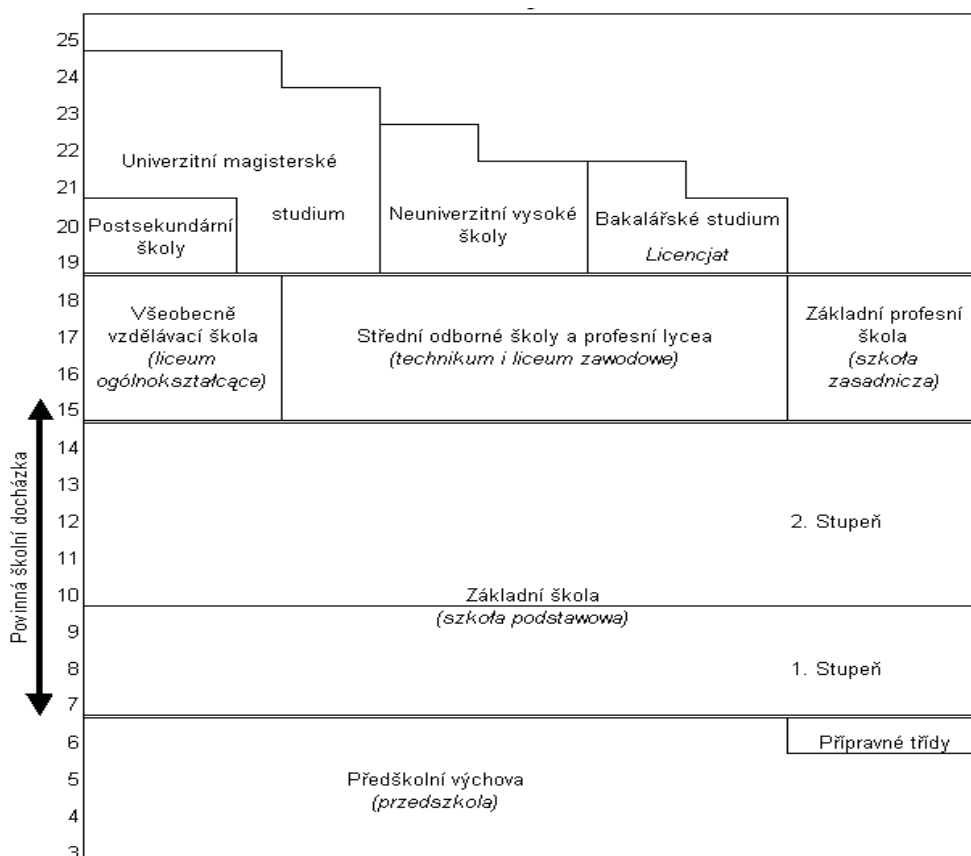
25
24
23
22
21
20
19
18
17
16
15
14
13
12
11
10
9
8
7
6
5
4
3

Univerzitní magisterské studium

Postsekundární školy

Neuniverzitní vysoké školy

Bakalářské studium
*Licencjat*

Všeobecně vzdělávací škola
*(liceum ogólnokształcące)*

Střední odborné školy a profesní lycea
*(technikum i liceum zawodowe)*

Základní profesní škola
*(szkoła zasadnicza)*

Povinná školní docházka

2. Stupeň

Základní škola
*(szkoła podstawowa)*

1. Stupeň

Přípravné třídy

Předškolní výchova
*(przedszkola)*